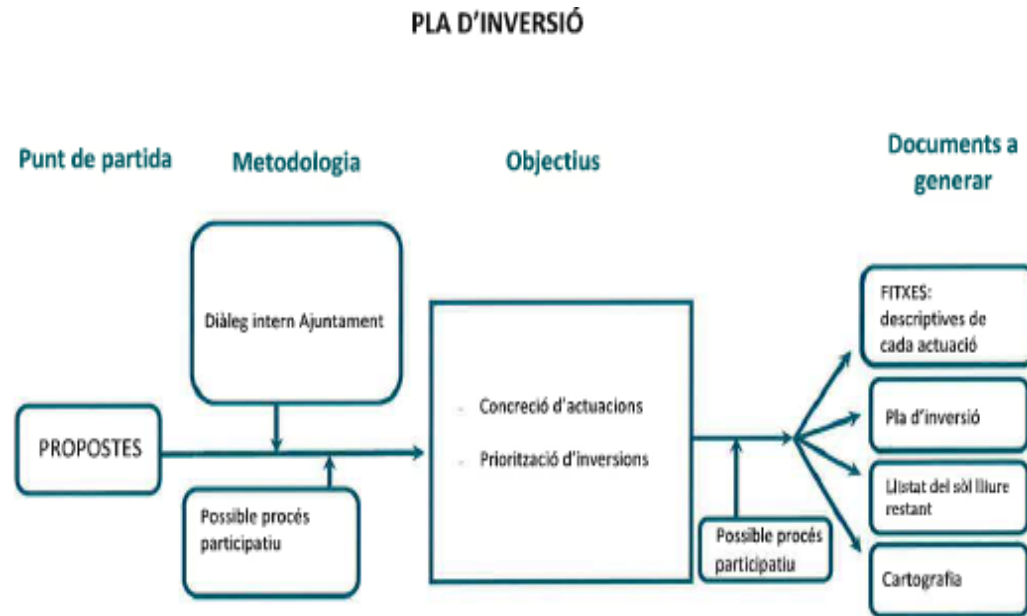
PLA D'INVERSIÓ

Punt de partida

Metodologia

Objectius

Documents a generar

Diàleg intern Ajuntament

PROPOSTES

Possible procés participatiu

- Concreció d'actuacions
- Priorització d'inversions

Possible procés participatiu

FITXES: descriptives de cada actuació

Pla d'inversió

Llistat del sòl lliure restant

Cartografia